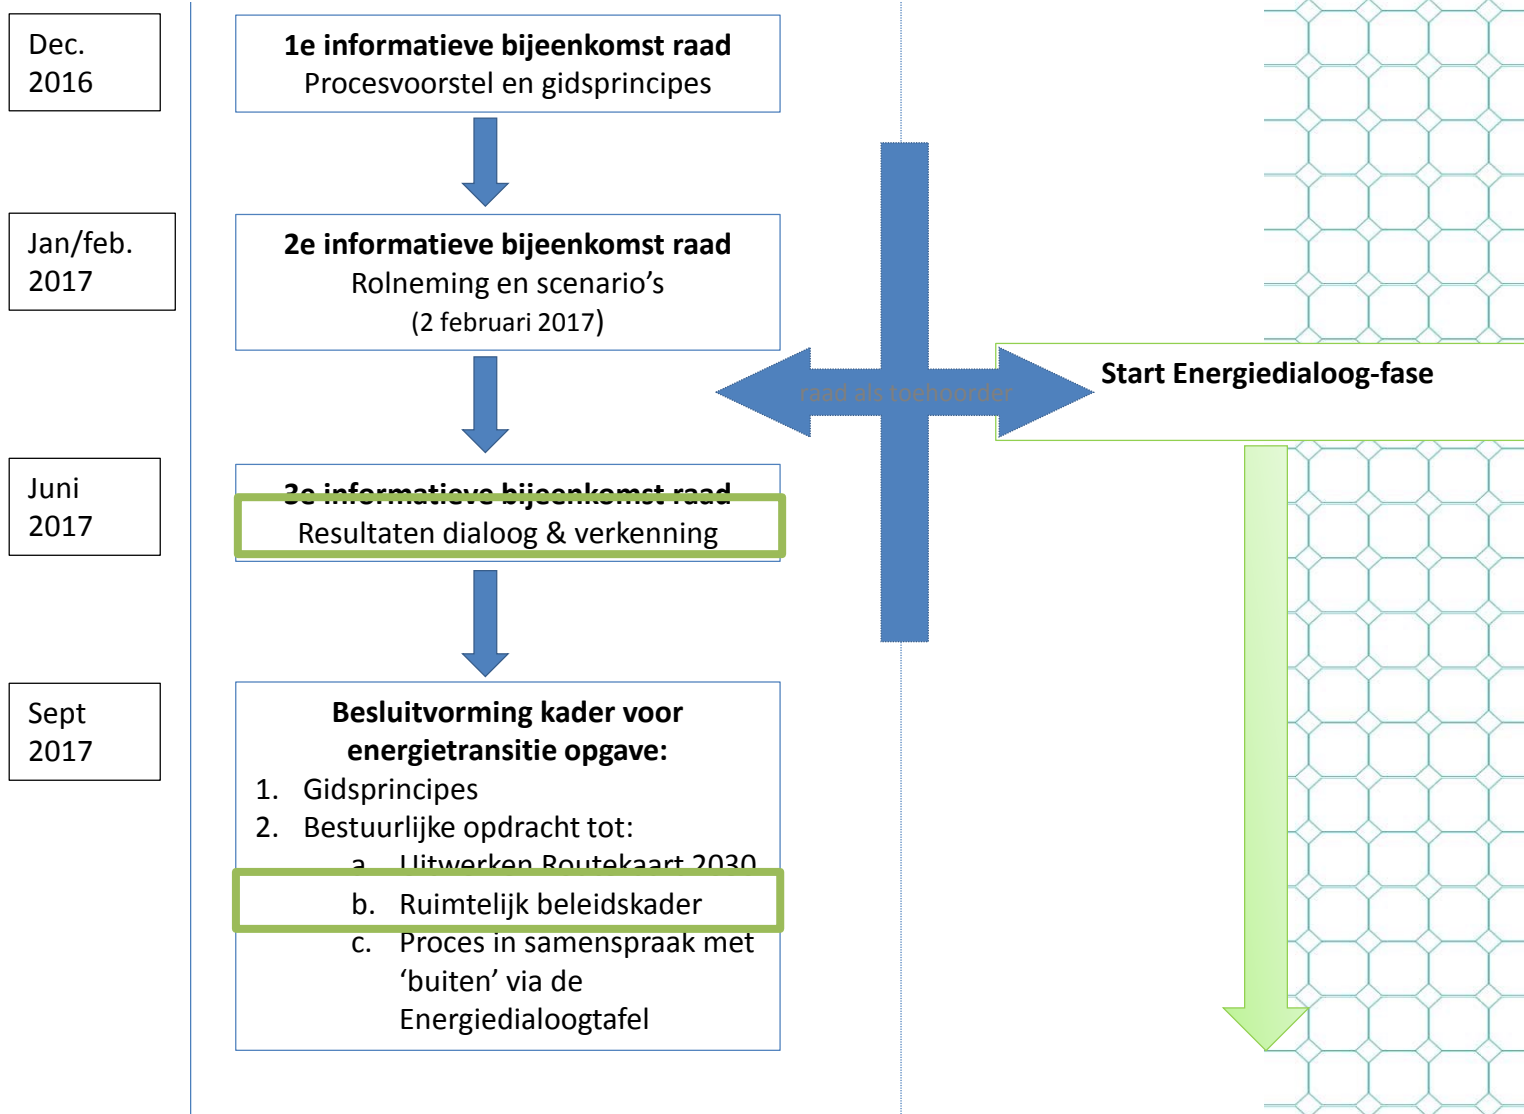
Dec. 2016

1e informatieve bijeenkomst raad
Procesvoorstel en gidsprincipes

Jan/feb. 2017

2e informatieve bijeenkomst raad
Rolneming en scenario’s
(2 februari 2017)

raad als toehoorder

Start Energiedialoog-fase

Juni 2017

3e informatieve bijeenkomst raad
Resultaten dialoog & verkenning

Sept 2017

Besluitvorming kader voor energietransitie opgave:
1. Gidsprincipes
2. Bestuurlijke opdracht tot:
a. Uitwerken Routekaart 2030
b. Ruimtelijk beleidskader
c. Proces in samenspraak met ‘buiten’ via de Energiedialoogtafel